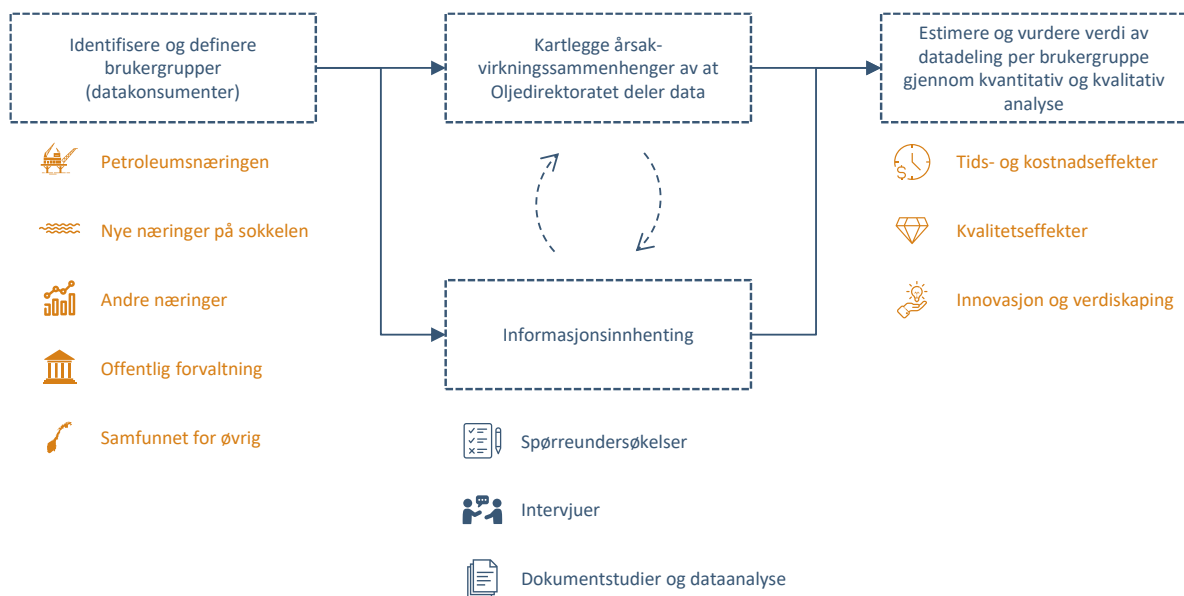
Identifisere og definere brukergrupper (datakonsumenter)

Petroleumsnæringen

Nye næringer på sokkelen

Andre næringer

Offentlig forvaltning

Samfunnet for øvrig

Kartlegge årsak-virkningssammenhenger av at Oljedirektoratet deler data

Informasjonsinnhenting

Spørreundersøkelser

Intervjuer

Dokumentstudier og dataanalyse

Estimere og vurdere verdi av datadeling per brukergruppe gjennom kvantitativ og kvalitativ analyse

Tids- og kostnadseffekter

Kvalitetseffekter

Innovasjon og verdiskaping